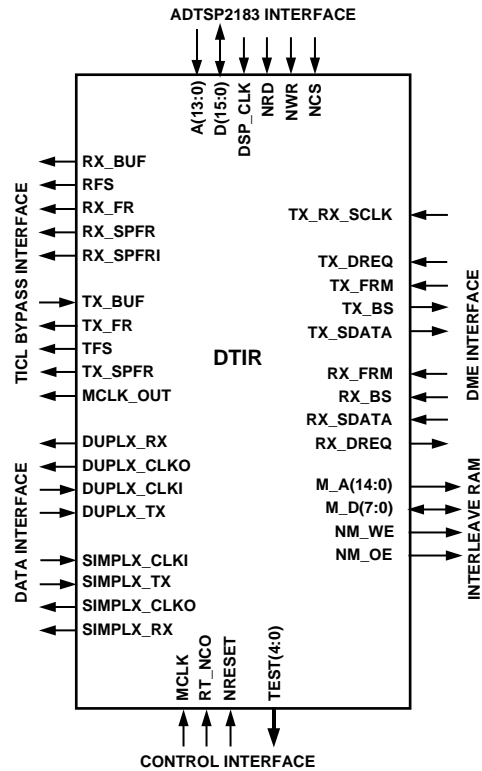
ADTSP2183 INTERFACE

A(13:0)
D(15:0)
DSP_CLK
NRD
NWR
NCS

TICL BYPASS INTERFACE

RX_BUF
RFS
RX_FR
RX_SPFR
RX_SPFRI

TX_BUF
TX_FR
TFS
TX_SPFR
MCLK_OUT

DATA INTERFACE

DUPLX_RX
DUPLX_CLKO
DUPLX_CLKI
DUPLX_TX

SIMPLX_CLKI
SIMPLX_TX
SIMPLX_CLKO
SIMPLX_RX

DTIR

TX_RX_SCLK

DME INTERFACE

TX_DREQ
TX_FRM
TX_BS
TX_SDATA

RX_FRM
RX_BS
RX_SDATA
RX_DREQ

INTERLEAVE RAM

M_A(14:0)
M_D(7:0)
NM_WE
NM_OE

MCLK
RT_NCO
NRESET
TEST(4:0)

CONTROL INTERFACE